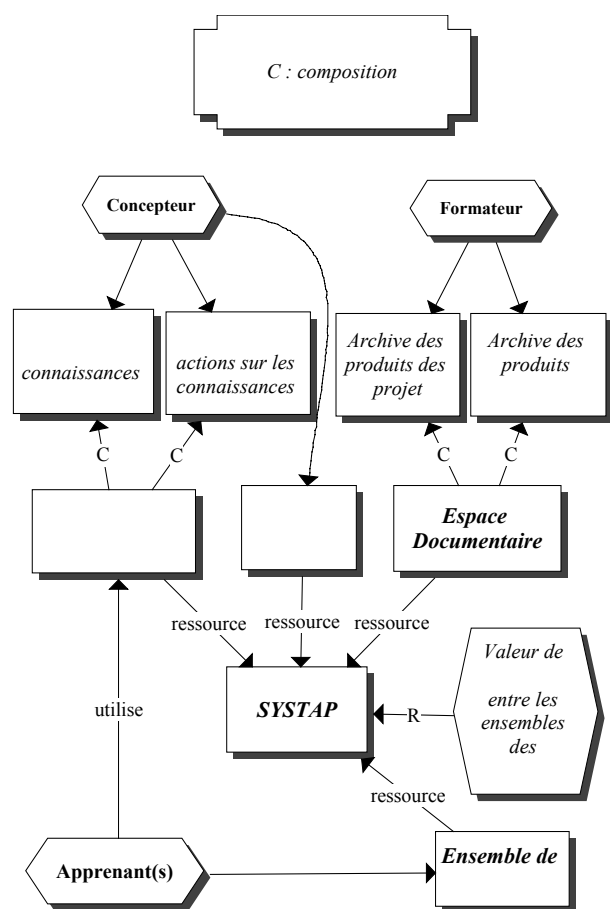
C : composition

Concepteur

Formateur

connaissances

actions sur les connaissances

Archive des produits des projet

Archive des produits

C

C

C

C

Espace Documentaire

ressource

ressource

ressource

Valeur de

entre les ensembles des

utilise

SYSTAP

R

ressource

Apprenant(s)

Ensemble de